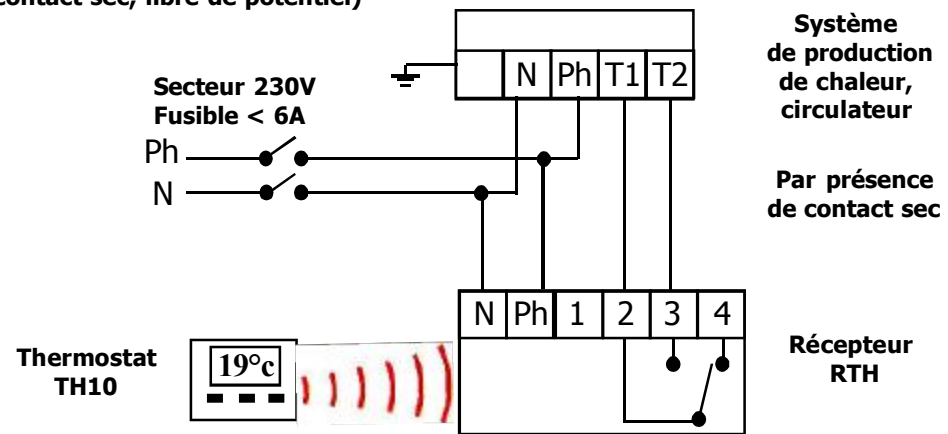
contact sec, libre de potentiel)

Secteur 230V
Fusible < 6A

Ph
N

N | Ph | T1 | T2

Système de production de chaleur, circulateur

Par présence de contact sec

N | Ph | 1 | 2 | 3 | 4

Thermostat TH10

19°c

Récepteur RTH